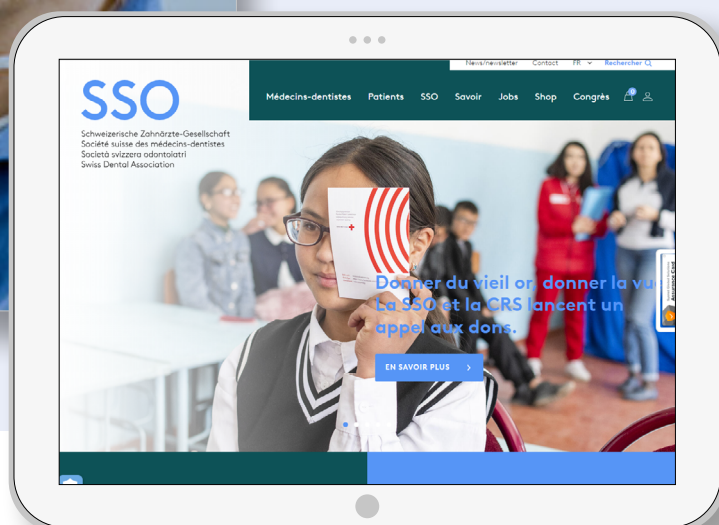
News/newsletter Contact FR Rechercher

SSO
Schweizerische Zahnärzte-Gesellschaft
Société suisse des médecins-dentistes
Società svizzera odontoiatri
Swiss Dental Association

Médecins-dentistes Patients SSO Savoir Jobs Shop Congrès

Donner du vieil or, donner la vu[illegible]
La SSO et la CRS lancent un appel aux dons.

EN SAVOIR PLUS